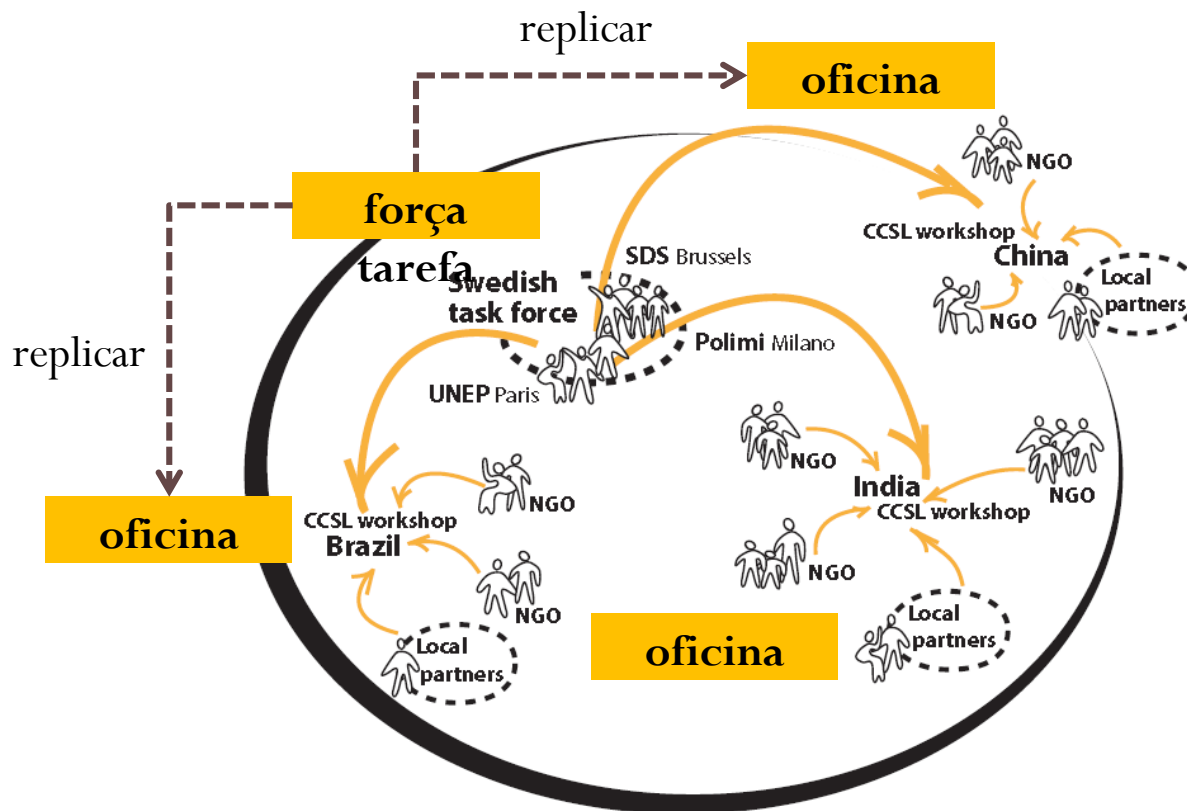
replicar

oficina

força tarefa

replicar

NGO

CCSL workshop
China

Local partners

NGO

SDS Brussels

Swedish task force

Polimi Milano

UNEP Paris

NGO

NGO

India
CCSL workshop

NGO

NGO

NGO

CCSL workshop
Brazil

oficina

NGO

Local partners

oficina

Local partners